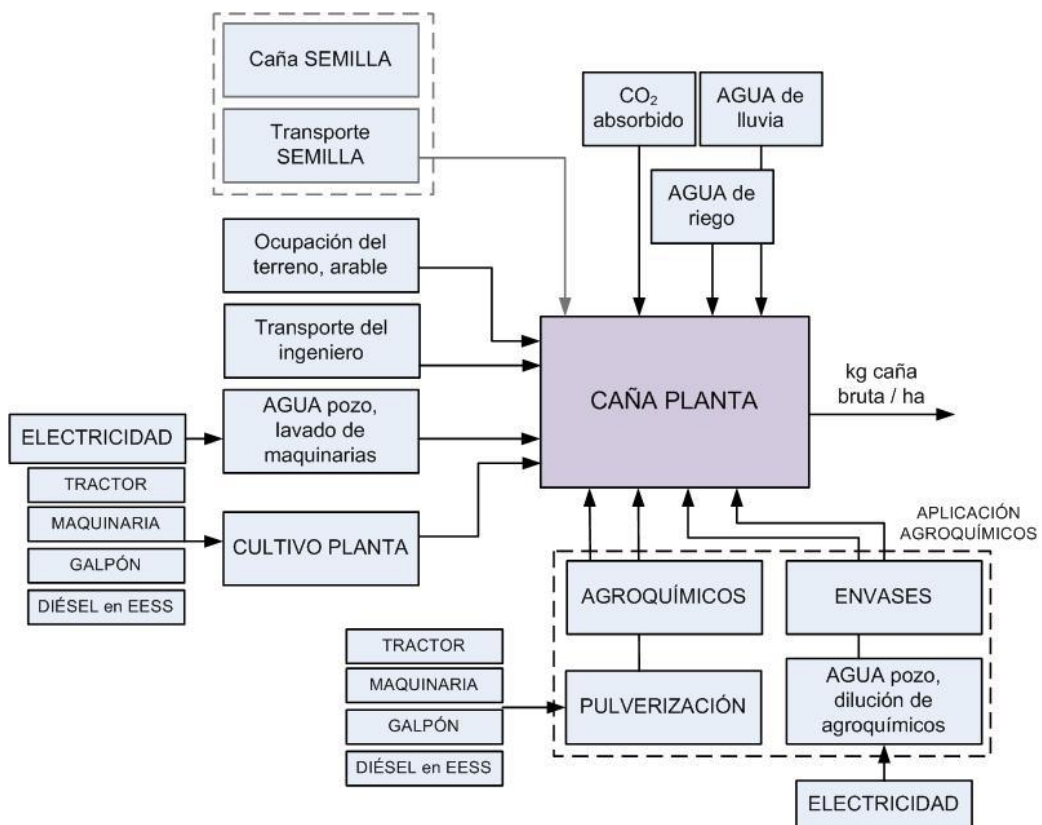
Caña SEMILLA

Transporte SEMILLA

$CO_2$ absorbido

AGUA de lluvia

AGUA de riego

Ocupación del terreno, arable

Transporte del ingeniero

CAÑA PLANTA

kg caña bruta / ha

ELECTRICIDAD

AGUA pozo, lavado de maquinarias

TRACTOR

MAQUINARIA

GALPÓN

DIÉSEL en EESS

CULTIVO PLANTA

APLICACIÓN AGROQUÍMICOS

AGROQUÍMICOS

ENVASES

TRACTOR

MAQUINARIA

GALPÓN

DIÉSEL en EESS

PULVERIZACIÓN

AGUA pozo, dilución de agroquímicos

ELECTRICIDAD